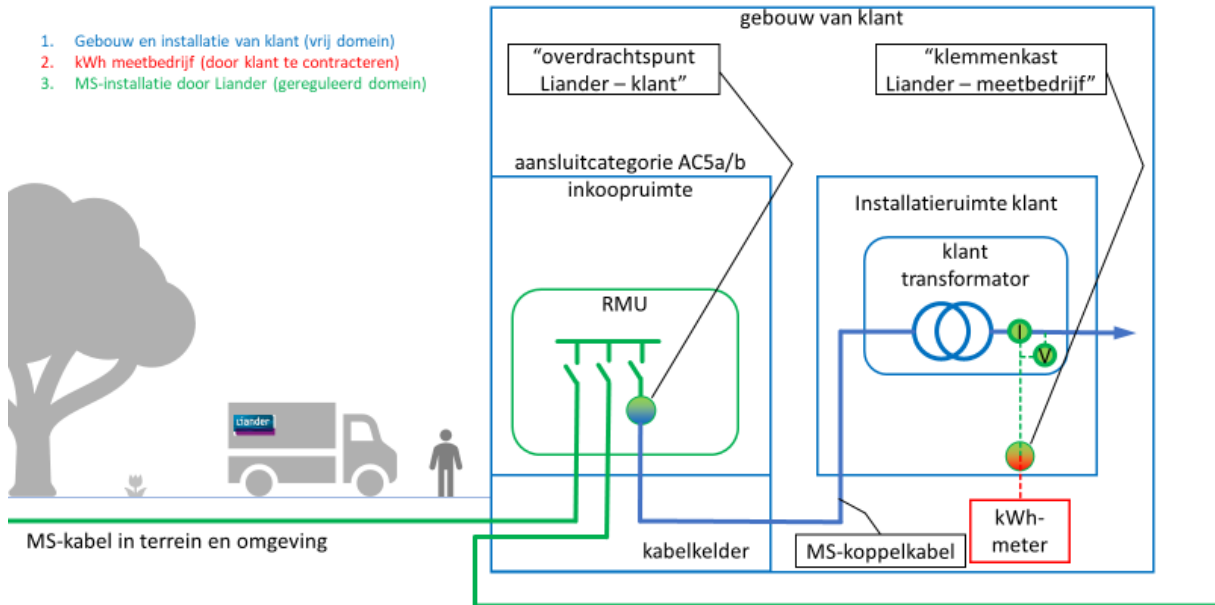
1. Gebouw en installatie van klant (vrij domein)
2. kWh meetbedrijf (door klant te contracteren)
3. MS-installatie door Liander (gereguleerd domein)

gebouw van klant

"overdrachtspunt Liander – klant"

"klemmenkast Liander – meetbedrijf"

aansluitcategorie AC5a/b inkoopruimte

Installatieruimte klant

klant transformator

RMU

I

V

I

liander

kWh-meter

MS-kabel in terrein en omgeving

kabelkelder

MS-koppelkabel